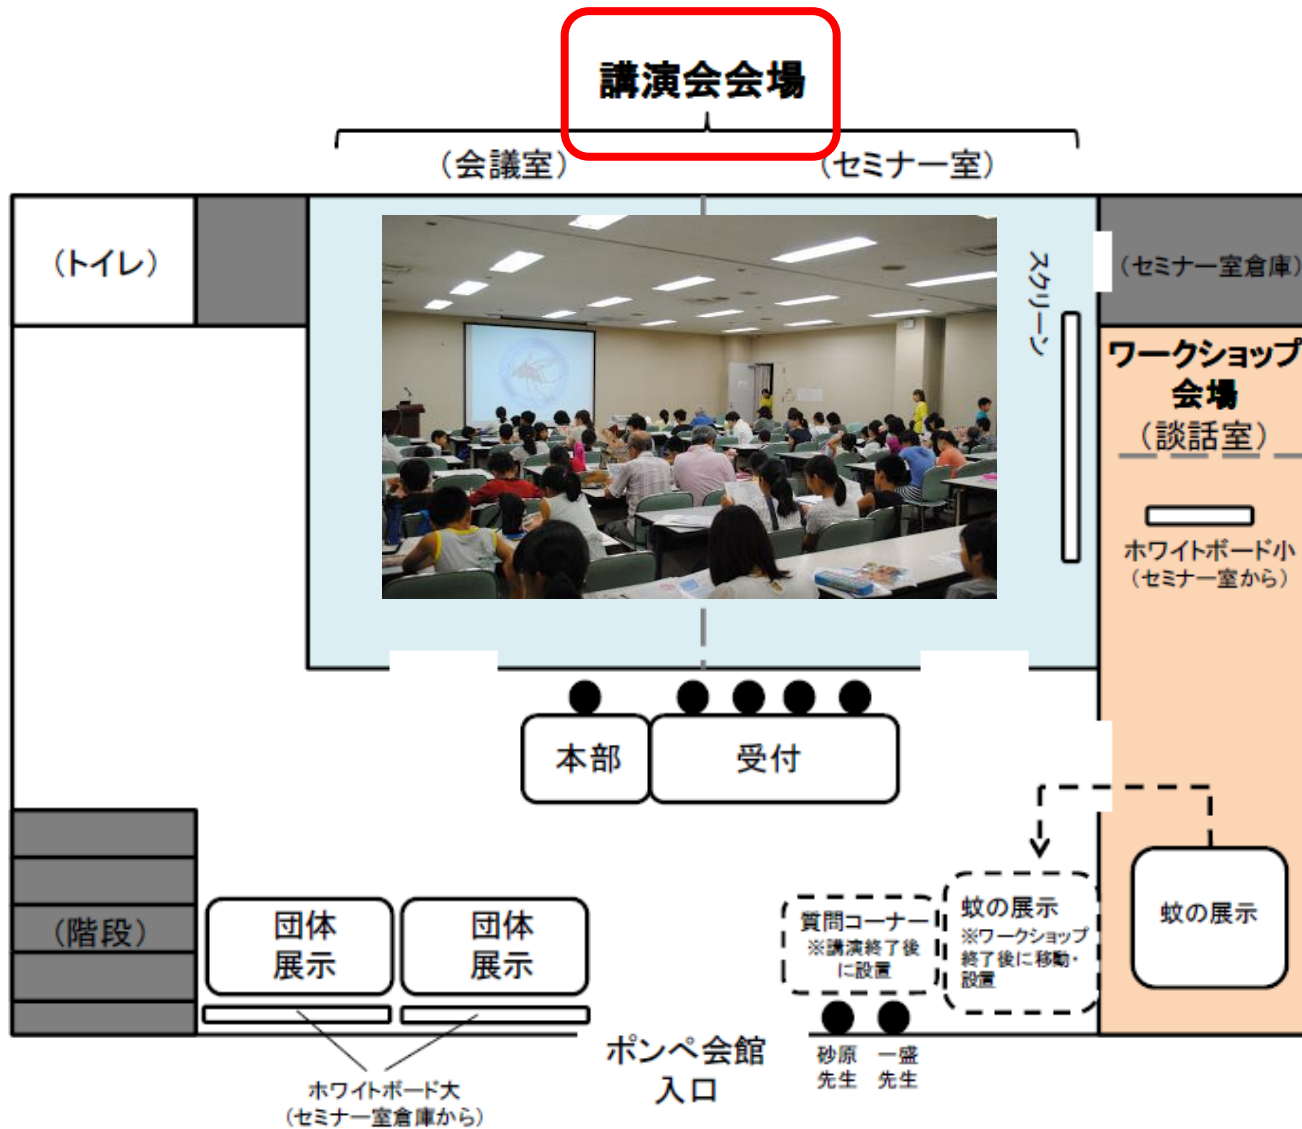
講演会会場

（会議室）（セミナー室）

（トイレ）

スクリーン

（セミナー室倉庫）

ワークショップ会場
（談話室）

ホワイトボード小
（セミナー室から）

本部

受付

蚊の展示

（階段）

団体展示

団体展示

質問コーナー
※講演終了後に設置

蚊の展示
※ワークショップ終了後に移動・設置

ポンペ会館
入口

砂原先生

一盛先生

ホワイトボード大
（セミナー室倉庫から）